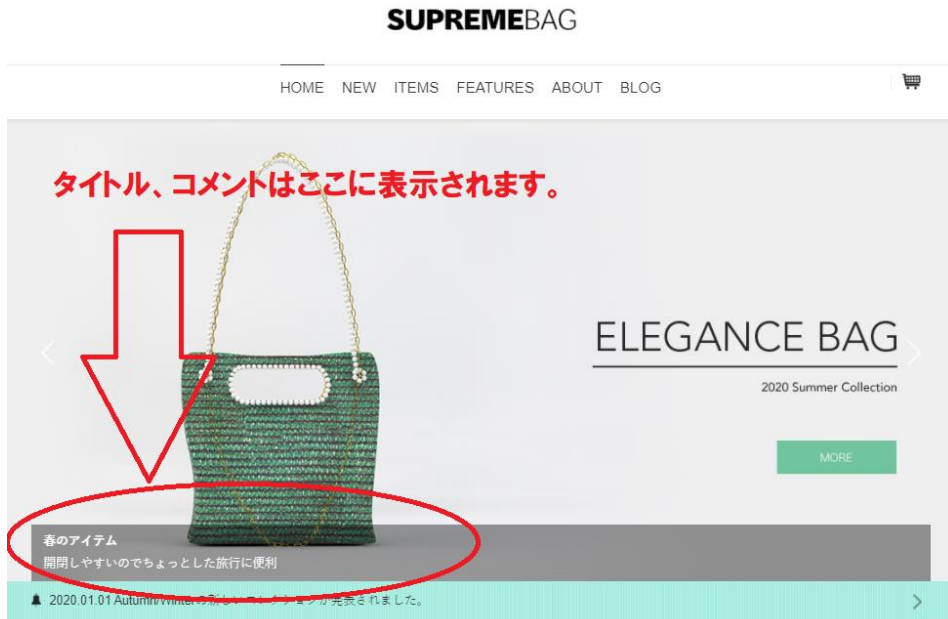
SUPREMEBAG

HOME NEW ITEMS FEATURES ABOUT BLOG

タイトル、コメントはここに表示されます。

ELEGANCE BAG

2020 Summer Collection

MORE

春のアイテム

開閉しやすいのでちょっとした旅行に便利

2020.01.01 Autumn/Winterの新しいコレクションが発表されました。